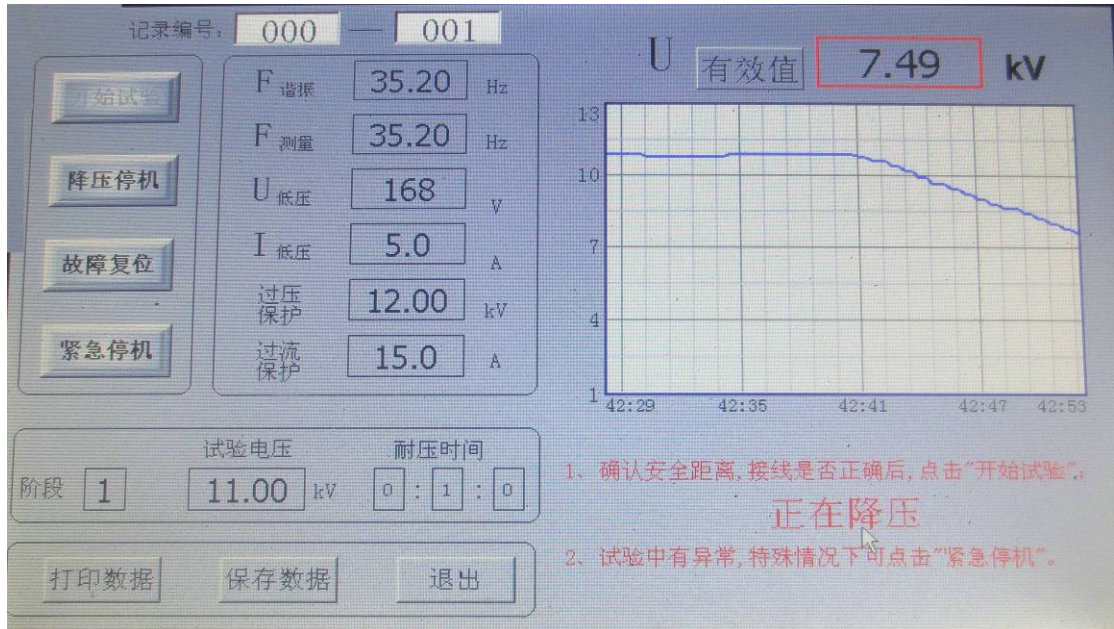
记录编号: 000 — 001

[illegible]始试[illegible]

降压停机

故障复位

紧急停机

$F_{谐振}$ 35.20 Hz

$F_{测量}$ 35.20 Hz

$U_{低压}$ 168 V

$I_{低压}$ 5.0 A

过压保护 12.00 kV

过流保护 15.0 A

U 有效值 7.49 kV

13
10
7
4
1
42:29 42:35 42:41 42:47 42:53

阶段 1 试验电压 11.00 kV 耐压时间 0 : 1 : 0

1、确认安全距离,接线是否正确后,点击"开始试验"。

正在降压

2、试验中有异常,特殊情况下可点击"紧急停机"。

打印数据 保存数据 退出